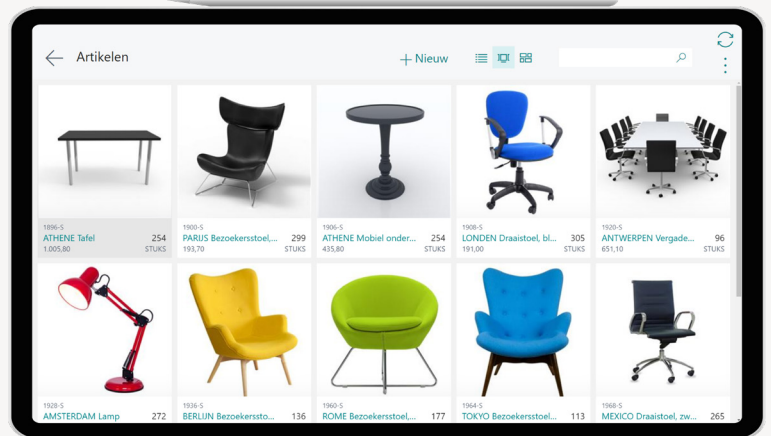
Artikelen

+ Nieuw

1896-S
ATHENE Tafel 254
1.005,80 STUKS

1900-S
PARIJS Bezoekersstoel,... 299
193,70 STUKS

1906-S
ATHENE Mobiel onder... 254
435,80 STUKS

1908-S
LONDEN Draaistoel, bl... 305
191,00 STUKS

1920-S
ANTWERPEN Vergade... 96
651,10 STUKS

1928-S
AMSTERDAM Lamp 272

1936-S
BERLIJN Bezoekersto... 136

1960-S
ROME Bezoekersstoel,... 177

1964-S
TOKYO Bezoekersstoel... 113

1968-S
MEXICO Draaistoel, zw... 265